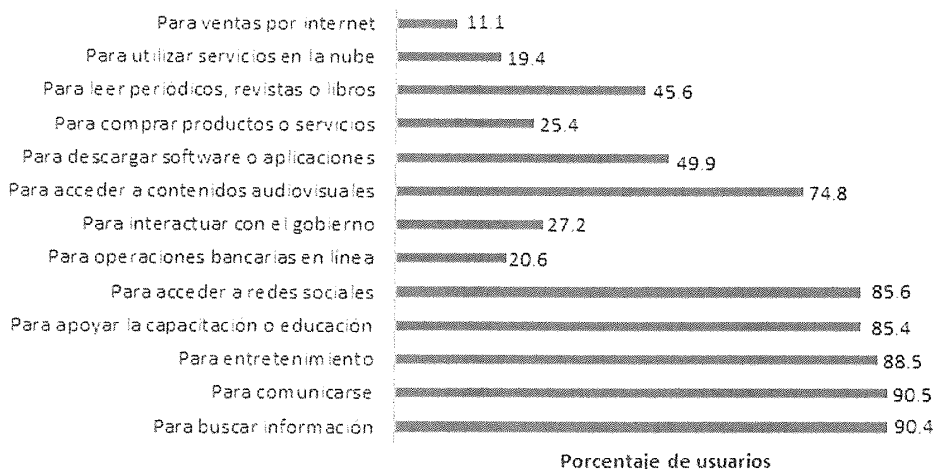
| | |
|---|---|
| Para ventas por internet | 11.1 |
| Para utilizar servicios en la nube | 19.4 |
| Para leer periodicos, revistas o libros | 45.6 |
| Para comprar productos o servicios | 25.4 |
| Para descargar software o aplicaciones | 49.9 |
| Para acceder a contenidos audiovisuales | 74.8 |
| Para interactuar con el gobierno | 27.2 |
| Para operaciones bancarias en linea | 20.6 |
| Para acceder a redes sociales | 85.6 |
| Para apoyar la capacitacion o educacion | 85.4 |
| Para entretenimiento | 88.5 |
| Para comunicarse | 90.5 |
| Para buscar informacion | 90.4 |

Porcentaje de usuarios